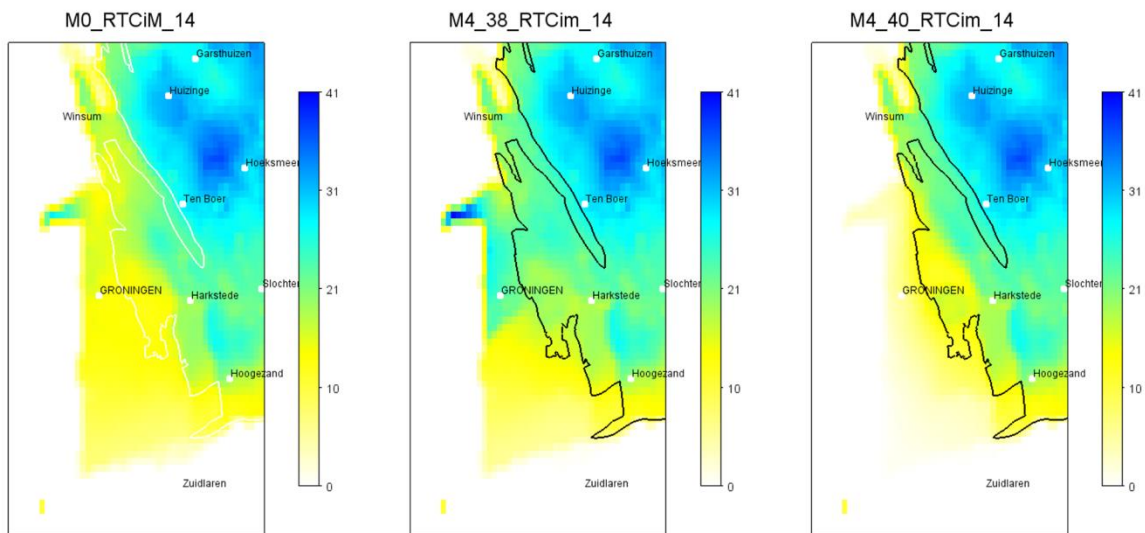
M0_RTCiM_14

Garsthuizen
Huizinge
Winsum
Hoeksmeer
Ten Boer
GRONINGEN
Harkstede
Slochter
Hoogezand
Zuidlaren

41
31
21
10
0

M4_38_RTCim_14

Garsthuizen
Huizinge
Winsum
Hoeksmeer
Ten Boer
GRONINGEN
Harkstede
Slochter
Hoogezand
Zuidlaren

41
31
21
10
0

M4_40_RTCim_14

Garsthuizen
Huizinge
Winsum
Hoeksmeer
Ten Boer
GRONINGEN
Harkstede
Slochter
Hoogezand
Zuidlaren

41
31
21
10
0